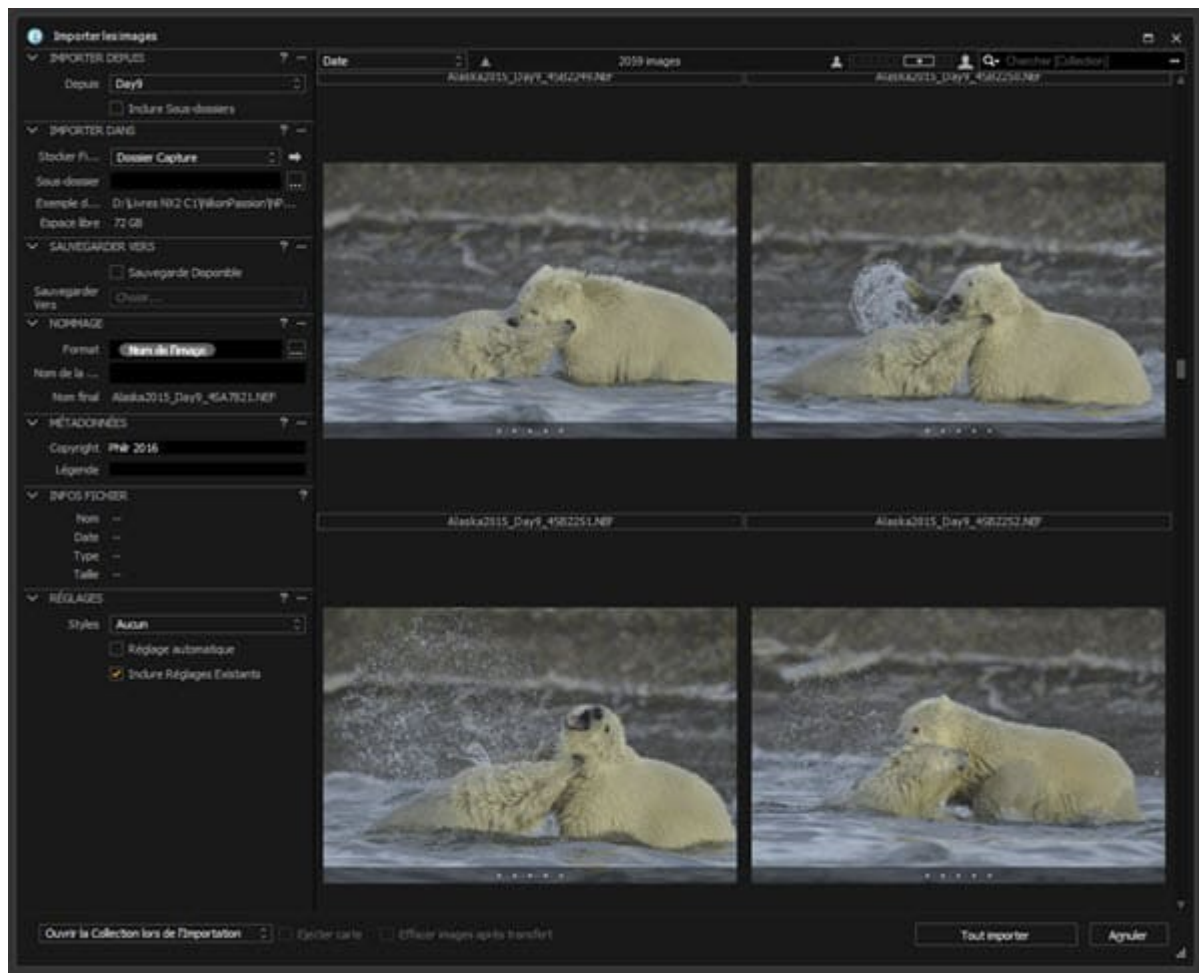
Importer les images

IMPORTER DEPUIS ? —
Depuis Day9
Inclure Sous-dossiers

IMPORTER DANS ? —
Stocker Fi... Dossier Capture
Sous-dossier
Exemple d... D:\Livres NX2 C1\NikonPassion\NP...
Espace libre 72 GB

SAUVEGARDER VERS ? —
Sauvegarde Disponible
Sauvegarder Vers Choisir...

NOMMAGE ? —
Format Nom de l'image
Nom de la ...
Nom final Alaska2015_Day9_4SA7821.NEF

MÉTADONNÉES ? —
Copyright PNr 2016
Légende

INFOS FICHIER ?
Nom --
Date --
Type --
Taille --

RÉGLAGES ? —
Styles Aucun
Réglage automatique
Inclure Réglages Existants

Date
2059 images
Chercher [Collection]

Alaska2015_Day9_4SB2249.NEF
Alaska2015_Day9_4SB2250.NEF
Alaska2015_Day9_4SB2251.NEF
Alaska2015_Day9_4SB2252.NEF

Ouvrir la Collection lors de l'importation
Éjecter carte
Effacer images après transfert
Tout importer
Annuler